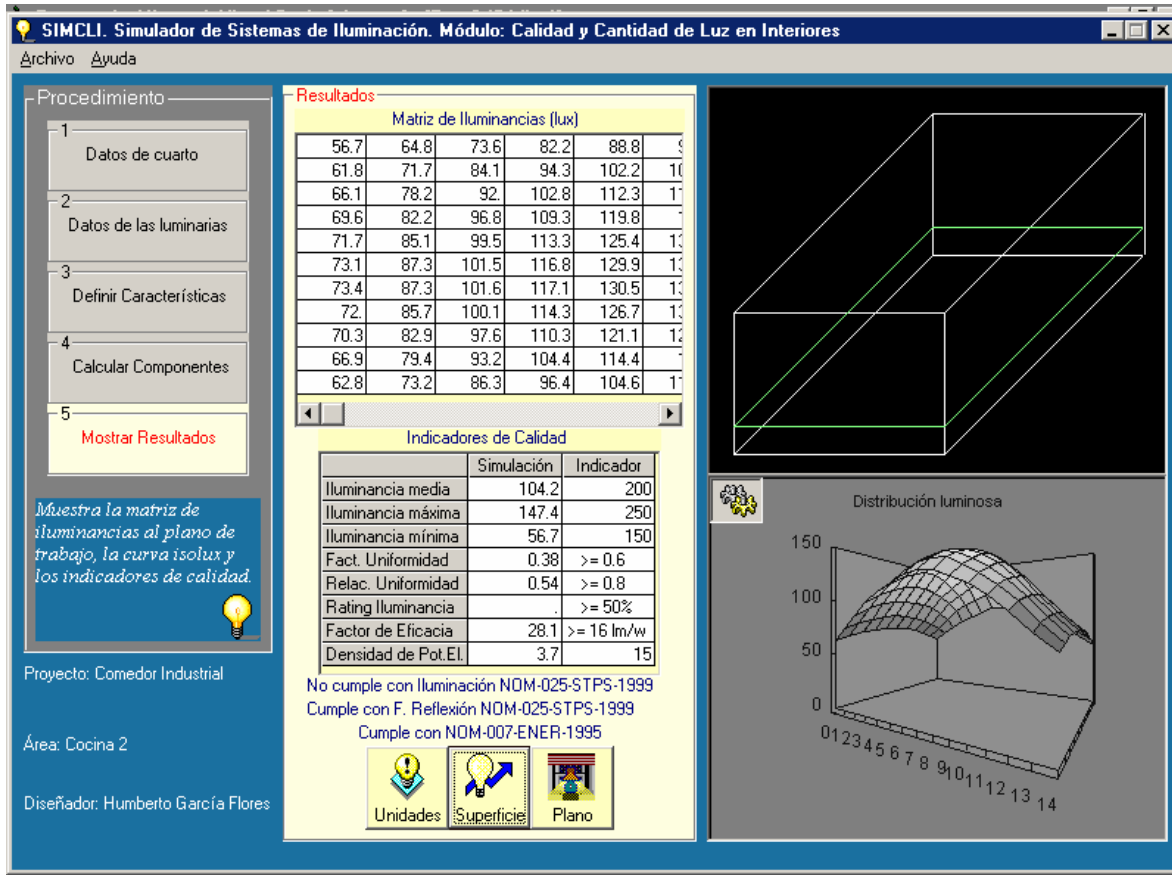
SIMCLI. Simulador de Sistemas de Iluminación. Módulo: Calidad y Cantidad de Luz en Interiores

Archivo Ayuda

Procedimiento

1 Datos de cuarto

2 Datos de las luminarias

3 Definir Características

4 Calcular Componentes

5 Mostrar Resultados

Muestra la matriz de iluminancias al plano de trabajo, la curva isolux y los indicadores de calidad.

Proyecto: Comedor Industrial

Área: Cocina 2

Diseñador: Humberto García Flores

Resultados

Matriz de Iluminancias (lux)

| | | | | | |
|---|---|---|---|---|---|
| 56.7 | 64.8 | 73.6 | 82.2 | 88.8 | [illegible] |
| 61.8 | 71.7 | 84.1 | 94.3 | 102.2 | 1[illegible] |
| 66.1 | 78.2 | 92. | 102.8 | 112.3 | 1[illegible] |
| 69.6 | 82.2 | 96.8 | 109.3 | 119.8 | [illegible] |
| 71.7 | 85.1 | 99.5 | 113.3 | 125.4 | 1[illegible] |
| 73.1 | 87.3 | 101.5 | 116.8 | 129.9 | 1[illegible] |
| 73.4 | 87.3 | 101.6 | 117.1 | 130.5 | 1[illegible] |
| 72. | 85.7 | 100.1 | 114.3 | 126.7 | 1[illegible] |
| 70.3 | 82.9 | 97.6 | 110.3 | 121.1 | 1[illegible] |
| 66.9 | 79.4 | 93.2 | 104.4 | 114.4 | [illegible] |
| 62.8 | 73.2 | 86.3 | 96.4 | 104.6 | 1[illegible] |

Indicadores de Calidad

| | Simulación | Indicador |
|---|---|---|
| Iluminancia media | 104.2 | 200 |
| Iluminancia máxima | 147.4 | 250 |
| Iluminancia mínima | 56.7 | 150 |
| Fact. Uniformidad | 0.38 | >= 0.6 |
| Relac. Uniformidad | 0.54 | >= 0.8 |
| Rating Iluminancia | . | >= 50% |
| Factor de Eficacia | 28.1 | >= 16 lm/w |
| Densidad de Pot.El. | 3.7 | 15 |

No cumple con Iluminación NOM-025-STPS-1999
Cumple con F. Reflexión NOM-025-STPS-1999
Cumple con NOM-007-ENER-1995

Unidades Superficie Plano

Distribución luminosa

150
100
50
0

0 1 2 3 4 5 6 7 8 9 10 11 12 13 14